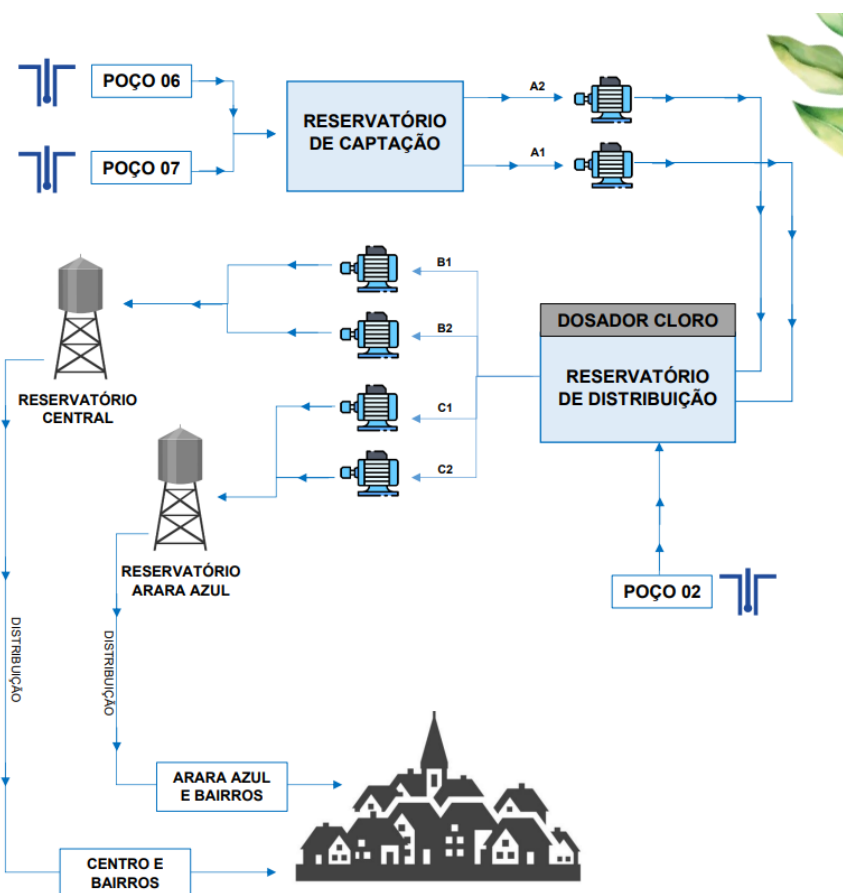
POÇO 06

POÇO 07

RESERVATÓRIO DE CAPTAÇÃO

A2

A1

B1

B2

C1

C2

DOSADOR CLORO

RESERVATÓRIO DE DISTRIBUIÇÃO

RESERVATÓRIO CENTRAL

RESERVATÓRIO ARARA AZUL

POÇO 02

DISTRIBUIÇÃO

DISTRIBUIÇÃO

ARARA AZUL E BAIRROS

CENTRO E BAIRROS